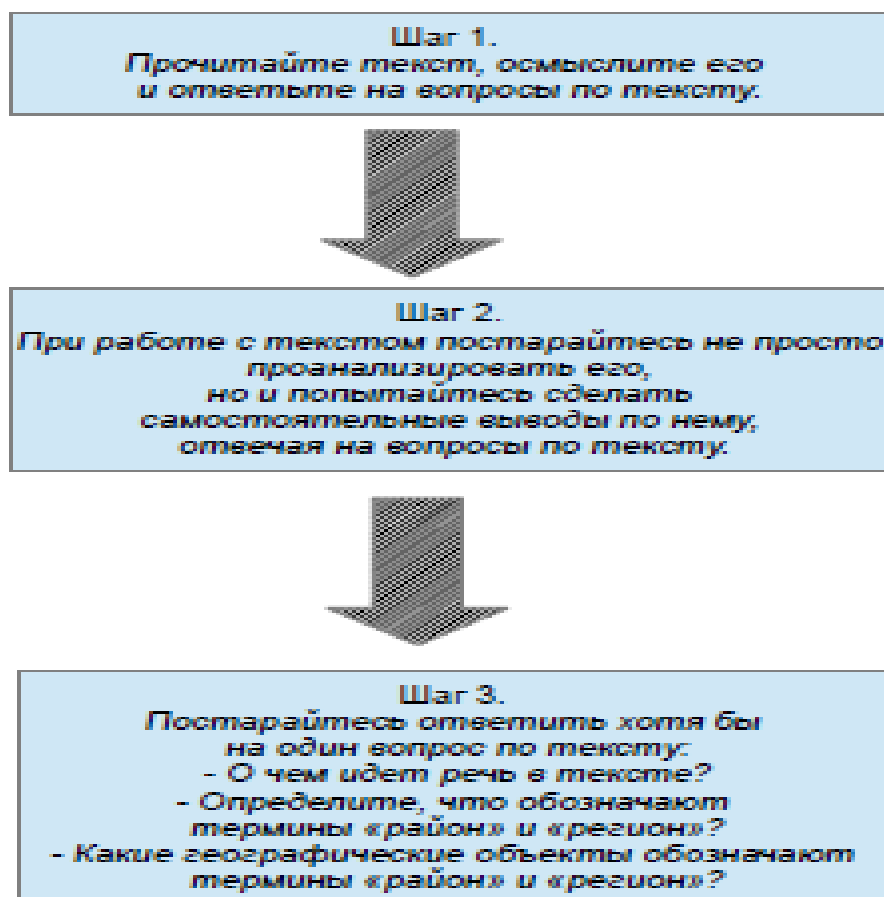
Шаг 1.
Прочитайте текст, осмыслите его и ответьте на вопросы по тексту.

Шаг 2.
При работе с текстом постарайтесь не просто проанализировать его, но и попытайтесь сделать самостоятельные выводы по нему, отвечая на вопросы по тексту.

Шаг 3.
Постарайтесь ответить хотя бы на один вопрос по тексту:
- О чем идет речь в тексте?
- Определите, что обозначают термины «район» и «регион»?
- Какие географические объекты обозначают термины «район» и «регион»?